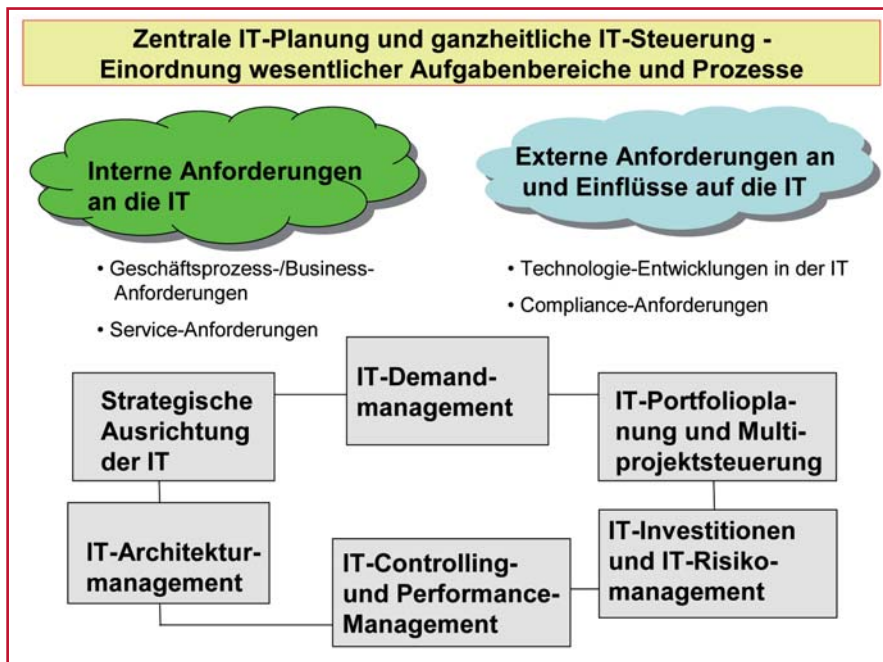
Zentrale IT-Planung und ganzheitliche IT-Steuerung - Einordnung wesentlicher Aufgabenbereiche und Prozesse

Interne Anforderungen an die IT

• Geschäftsprozess-/Business-Anforderungen

• Service-Anforderungen

Externe Anforderungen an und Einflüsse auf die IT

• Technologie-Entwicklungen in der IT

• Compliance-Anforderungen

Strategische Ausrichtung der IT

IT-Demandmanagement

IT-Portfolioplanung und Multiprojektsteuerung

IT-Architekturmanagement

IT-Controlling- und Performance-Management

IT-Investitionen und IT-Risikomanagement